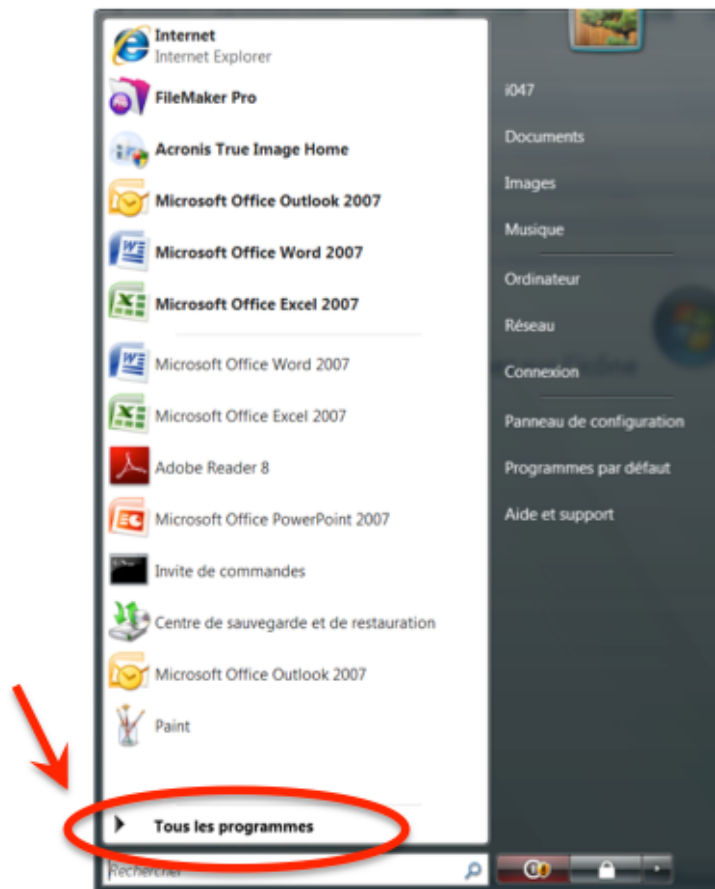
Internet
Internet Explorer
FileMaker Pro
Acronis True Image Home
Microsoft Office Outlook 2007
Microsoft Office Word 2007
Microsoft Office Excel 2007
Microsoft Office Word 2007
Microsoft Office Excel 2007
Adobe Reader 8
Microsoft Office PowerPoint 2007
Invite de commandes
Centre de sauvegarde et de restauration
Microsoft Office Outlook 2007
Paint
Tous les programmes
Rechercher

i047
Documents
Images
Musique
Ordinateur
Réseau
Connexion
Panneau de configuration
Programmes par défaut
Aide et support